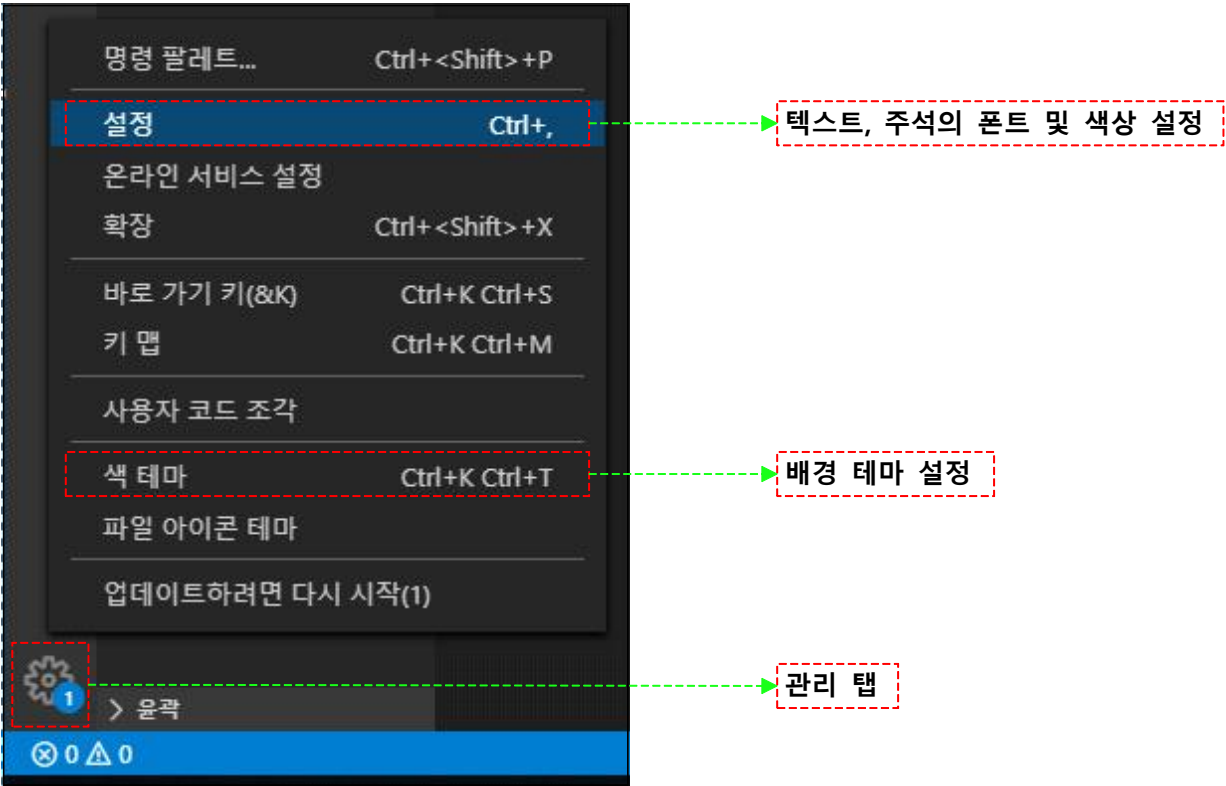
명령 팔레트... Ctrl+<Shift>+P

설정 Ctrl+,

온라인 서비스 설정

확장 Ctrl+<Shift>+X

바로 가기 키(&K) Ctrl+K Ctrl+S

키 맵 Ctrl+K Ctrl+M

사용자 코드 조각

색 테마 Ctrl+K Ctrl+T

파일 아이콘 테마

업데이트하려면 다시 시작(1)

텍스트, 주석의 폰트 및 색상 설정

배경 테마 설정

관리 탭

1

> 윤곽

⊗ 0 ⚠ 0